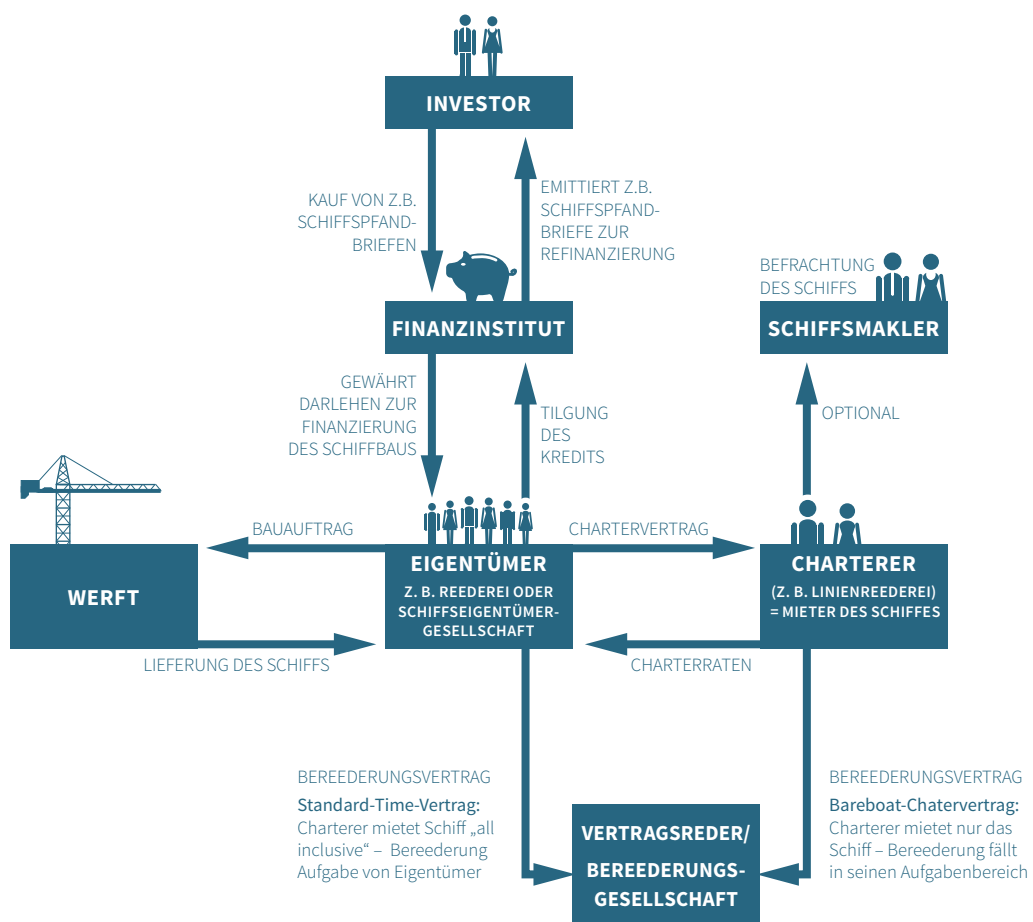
INVESTOR

KAUF VON Z.B. SCHIFFSPFAND-BRIEFEN

EMITTIERT Z.B. SCHIFFSPFAND-BRIEFE ZUR REFINANZIERUNG

BEFRACHTUNG DES SCHIFFS

FINANZINSTITUT

SCHIFFSMAKLER

GEWÄHRT DARLEHEN ZUR FINANZIERUNG DES SCHIFFBAUS

TILGUNG DES KREDITS

OPTIONAL

BAUAUFTRAG

CHARTERVERTRAG

WERFT

EIGENTÜMER

Z. B. REEDEREI ODER SCHIFFSEIGENTÜMER-GESELLSCHAFT

CHARTERER

(Z. B. LINIENREEDEREI) = MIETER DES SCHIFFES

LIEFERUNG DES SCHIFFS

CHARTERRATEN

BEREEDERUNGSVERTRAG

Standard-Time-Vertrag:
Charterer mietet Schiff „all inclusive“ – Bereederung Aufgabe von Eigentümer

VERTRAGSREDER/ BEREEDERUNGS-GESELLSCHAFT

BEREEDERUNGSVERTRAG

Bareboat-Chatervertrag:
Charterer mietet nur das Schiff – Bereederung fällt in seinen Aufgabenbereich